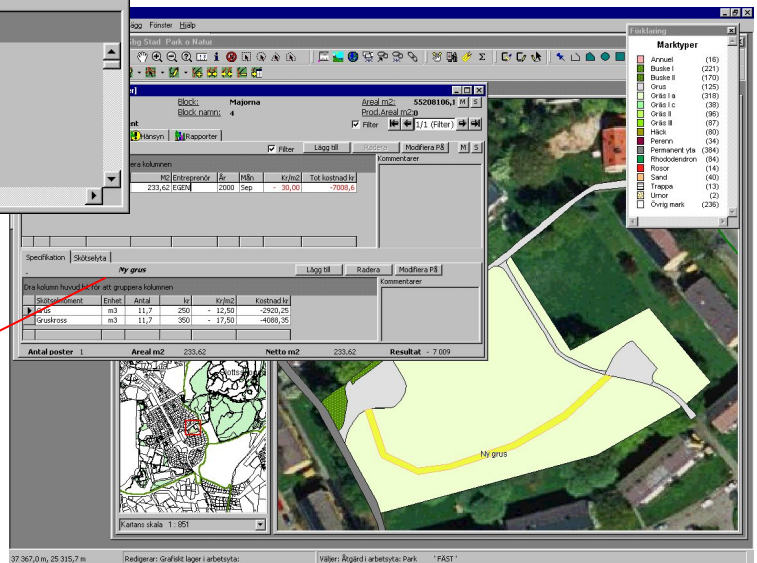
ägg Fönster Hjälp

ög Stad Park o Natur

Block: Majorna
Block namn: 4
Areal m2: 55208106,1 M S
Prod.Areal m2: 0
Filter
1/1 (Filter)

Hänsyn Rapporter

Filter Lägg till Radera Modifiera På M S

era kolumnen

| M2 | Entreprenör | År | Mån | Kr/m2 | Tot kostnad kr |
|---|---|---|---|---|---|
| 233,62 | EGEN | 2000 | Sep | - 30,00 | -7008,6 |

Kommentarer

Specifikation Skötselyta

Ny grus Lägg till Radera Modifiera På

Dra kolumn huvud hit för att gruppera kolumnen

| Skötselmoment | Enhet | Antal | kr | Kr/m2 | Kostnad kr |
|---|---|---|---|---|---|
| Grus | m3 | 11,7 | 250 | - 12,50 | -2920,25 |
| Guskross | m3 | 11,7 | 350 | - 17,50 | -4088,35 |

Kommentarer

Antal poster 1 Areal m2 233,62 Netto m2 233,62 Resultat - 7 009

Förklaring
Marktyper

| | |
|---|---|
| Annuel | (16) |
| Buske I | (221) |
| Buske II | (170) |
| Grus | (125) |
| Gräs I a | (318) |
| Gräs I c | (38) |
| Gräs II | (96) |
| Gräs III | (87) |
| Häck | (80) |
| Perenn | (34) |
| Permanent yta | (384) |
| Rhododendron | (84) |
| Rosor | (14) |
| Sand | (40) |
| Trappa | (13) |
| Urnor | (2) |
| Övrig mark | (236) |

Ny grus

Kartans skala 1 : 851

37 367,0 m, 25 315,7 m Redigerar: Grafiskt lager i arbetsyta: Väljer: Årgård i arbetsyta: Park 'FAST'